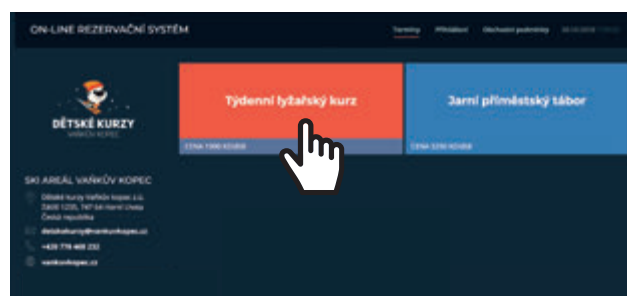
ON-LINE REZERVAČNÍ SYSTÉM

Termíny Přihlášení Obchodní podmínky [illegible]

DĚTSKÉ KURZY
VAŇKŮV KOPEC

Týdenní lyžařský kurz

CENA 7990 KČ/OSOB

Jarní příměstský tábor

CENA 3290 KČ/OSOB

SKI AREÁL VAŇKŮV KOPEC

Dětské kurzy Vaňkův kopec z.s. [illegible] Česká republika

detskekurzy@vankuvkopec.cz

+420 778 400 232

vankuvkopec.cz